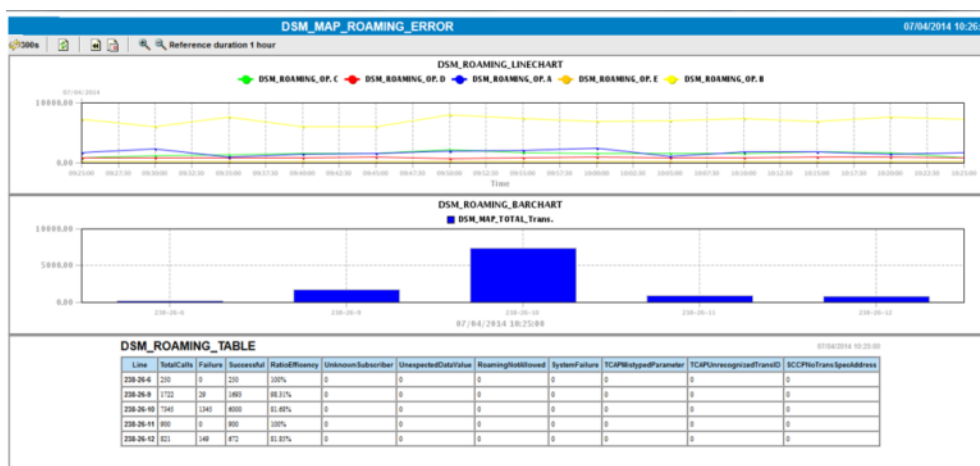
DSM_MAP_ROAMING_ERROR

07/04/2014 10:26

300s

Reference duration 1 hour

DSM_ROAMING_LINECHART

DSM_ROAMING_OP. C DSM_ROAMING_OP. D DSM_ROAMING_OP. A DSM_ROAMING_OP. E DSM_ROAMING_OP. B

07/04/2014

10000.00

0.00

09:25:00 09:27:30 09:30:00 09:32:30 09:35:00 09:37:30 09:40:00 09:42:30 09:45:00 09:47:30 09:50:00 09:52:30 09:55:00 09:57:30 10:00:00 10:02:30 10:05:00 10:07:30 10:10:00 10:12:30 10:15:00 10:17:30 10:20:00 10:22:30 10:25:00

Time

DSM_ROAMING_BARCHART

DSM_MAP_TOTAL_Trans.

10000.00

5000.00

0.00

238-26-6 238-26-9 238-26-10 238-26-11 238-26-12

07/04/2014 10:25:00

DSM_ROAMING_TABLE

07/04/2014 10:25:00

| Line | TotalCalls | Failure | Successful | RatioEfficency | UnknownSubscriber | UnexpectedDataValue | RoamingNotAllowed | SystemFailure | TCAPMistypedParameter | TCAPUnrecognizedTransID | SCCPNoTransSpecAddress |
|---|---|---|---|---|---|---|---|---|---|---|---|
| 238-26-6 | 250 | 0 | 250 | 100% | 0 | 0 | 0 | 0 | 0 | 0 | 0 |
| 238-26-9 | 1722 | 29 | 1693 | 98.31% | 0 | 0 | 0 | 0 | 0 | 0 | 0 |
| 238-26-10 | 7345 | 1345 | 6000 | 81.68% | 0 | 0 | 0 | 0 | 0 | 0 | 0 |
| 238-26-11 | 900 | 0 | 900 | 100% | 0 | 0 | 0 | 0 | 0 | 0 | 0 |
| 238-26-12 | 821 | 149 | 672 | 81.85% | 0 | 0 | 0 | 0 | 0 | 0 | 0 |